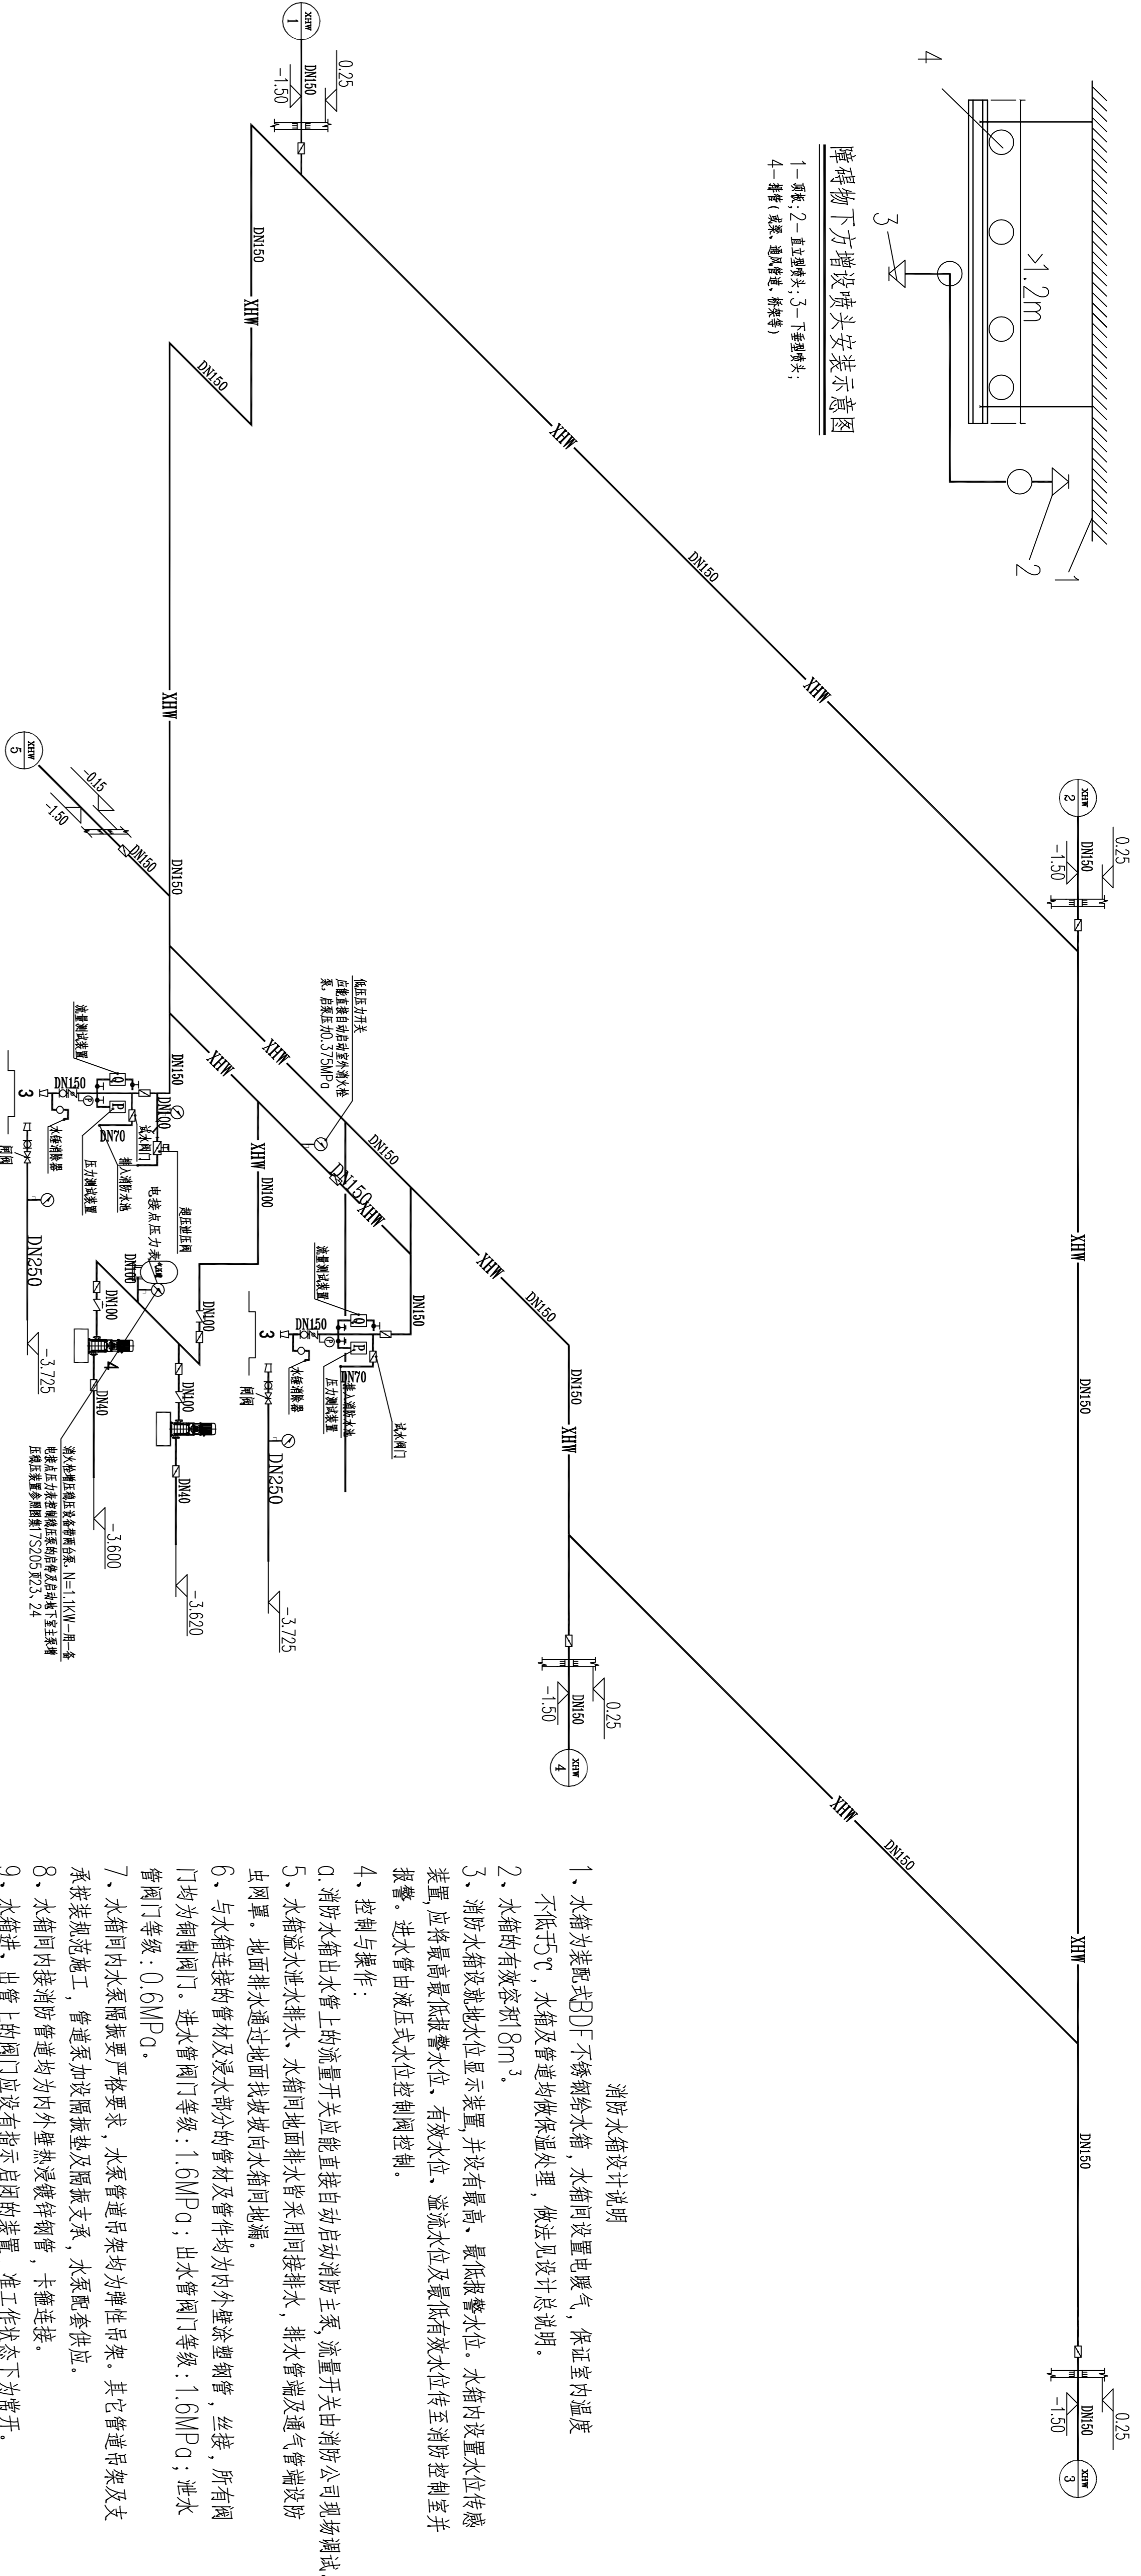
障碍物下方增设喷头安装示意图
1—顶板；2—直立型喷头；3—下垂型喷头；
4—排管（或梁、通风管道、桥架等）

>1.2m
1
2
3
4

XHW 1
0.25
-1.50
DN150

XHW 2
0.25
-1.50
DN150

XHW 3
0.25
-1.50
DN150

XHW 4
0.25
-1.50
DN150

XHW 5
-0.15
-1.50
DN150

XHW
DN150
DN100
DN70
DN40
DN250

低压压力开关
应能直接自动启动室外消火栓泵，启泵压力0.375MPa

流量测试装置
试水阀门
压力测试装置
接入消防水池
水锤消除器
闸阀
电接点压力表
稳压泵
稳压罐

消火栓稳压设备带两台泵，N=1.1KW一用一备
电接点压力表控制稳压泵的启停及启动地下室主泵
稳压装置参照图集17S205页23、24

-3.725
-3.600
-3.620

消防水箱设计说明
1、水箱为装配式BDF不锈钢给水箱，水箱间设置电暖气，保证室内温度不低于5℃，水箱及管道均做保温处理，做法见设计总说明。
2、水箱的有效容积18m³。
3、消防水箱设就地水位显示装置，并设有最高、最低报警水位。水箱内设置水位传感装置，应将最高最低报警水位、有效水位、溢流水位及最低有效水位传至消防控制室并报警。进水管由液压式水位控制阀控制。
4、控制与操作：
a.消防水箱出水管上的流量开关应能直接自动启动消防主泵，流量开关由消防公司现场调试。
5、水箱溢水泄水排水，水箱间地面排水皆采用间接排水，排水管端及通气管端设防虫网罩。地面排水通过地面找坡坡向水箱间地漏。
6、与水箱连接的管材及浸水部分的管材及管件均为内外壁涂塑钢管，丝接，所有阀门均为铜制阀门。进水管阀门等级：1.6MPa；出水管阀门等级：1.6MPa；泄水管阀门等级：0.6MPa。
7、水箱间内水泵隔振要严格要求，水泵管道吊架均为弹性吊架。其它管道吊架及支承按规范施工，管道泵加设隔振垫及隔振支承，水泵配套供应。
8、水箱间内接消防管道均为内外壁热浸镀锌钢管，卡箍连接。
9、水箱进、出管上的阀门应设有指示启闭的装置，准工作状态下为常开。